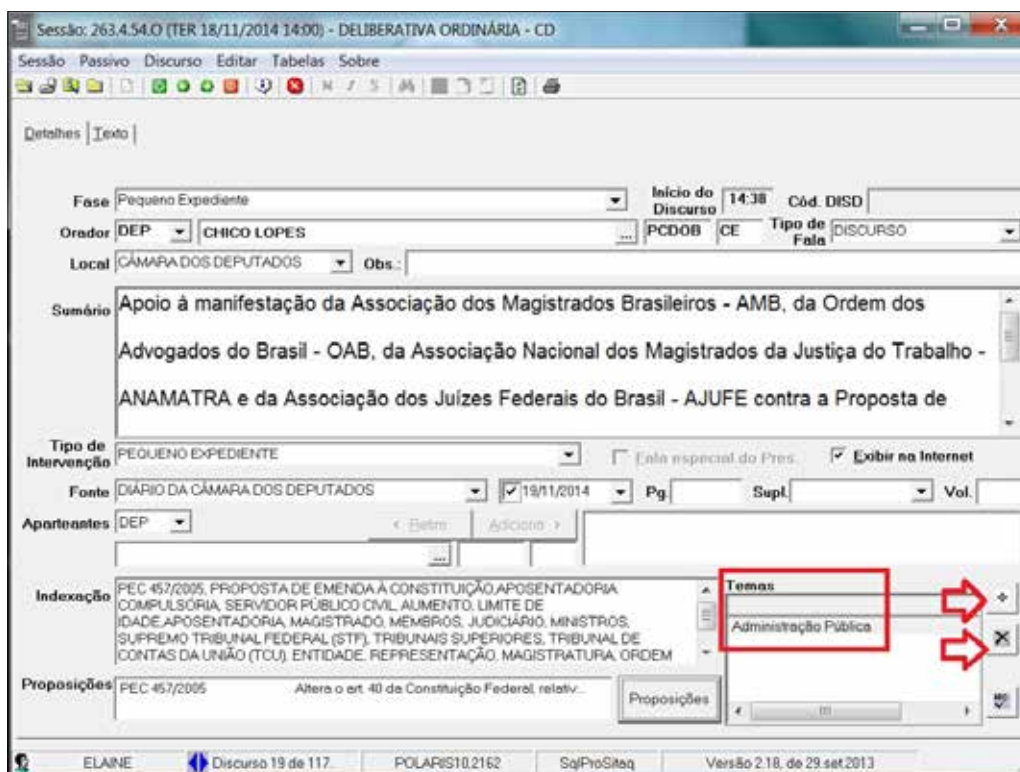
Sessão: 263.4.54.O (TER 18/11/2014 14:00) - DELIBERATIVA ORDINÁRIA - CD

Sessão Passivo Discurso Editar Tabelas Sobre

Detalhes | Texto |

Fase Pequeno Expediente

Início do Discurso 14:38

Cód. DISD

Orador DEP CHICO LOPES

PCDOB CE

Tipo de Fala DISCURSO

Local CÂMARA DOS DEPUTADOS

Obs.:

Sumário Apoio à manifestação da Associação dos Magistrados Brasileiros - AMB, da Ordem dos Advogados do Brasil - OAB, da Associação Nacional dos Magistrados da Justiça do Trabalho - ANAMATRA e da Associação dos Juízes Federais do Brasil - AJUFE contra a Proposta de

Tipo de Intervenção PEQUENO EXPEDIENTE

Fala especial do Pres.

Exibir na Internet

Fonte DIÁRIO DA CÂMARA DOS DEPUTADOS

19/11/2014

Pg.

Supl.

Vol.

Apartеantes DEP

< Retirar

Adiciona >

Indexação PEC 457/2005, PROPOSTA DE EMENDA À CONSTITUIÇÃO,APOSENTADORIA COMPULSÓRIA, SERVIDOR PÚBLICO CIVIL, AUMENTO, LIMITE DE IDADE,APOSENTADORIA, MAGISTRADO, MEMBROS, JUDICIÁRIO, MINISTROS, SUPREMO TRIBUNAL FEDERAL (STF), TRIBUNAIS SUPERIORES, TRIBUNAL DE CONTAS DA UNIÃO (TCU), ENTIDADE, REPRESENTAÇÃO, MAGISTRATURA, ORDEM

Temas

Administração Pública

Proposições PEC 457/2005 Altera o art. 40 da Constituição Federal, relativ...

Proposições

ELAINE

Discurso 19 de 117.

POLARIS10.2162

SqlProSiteq

Versão 2.18, de 29.set.2013